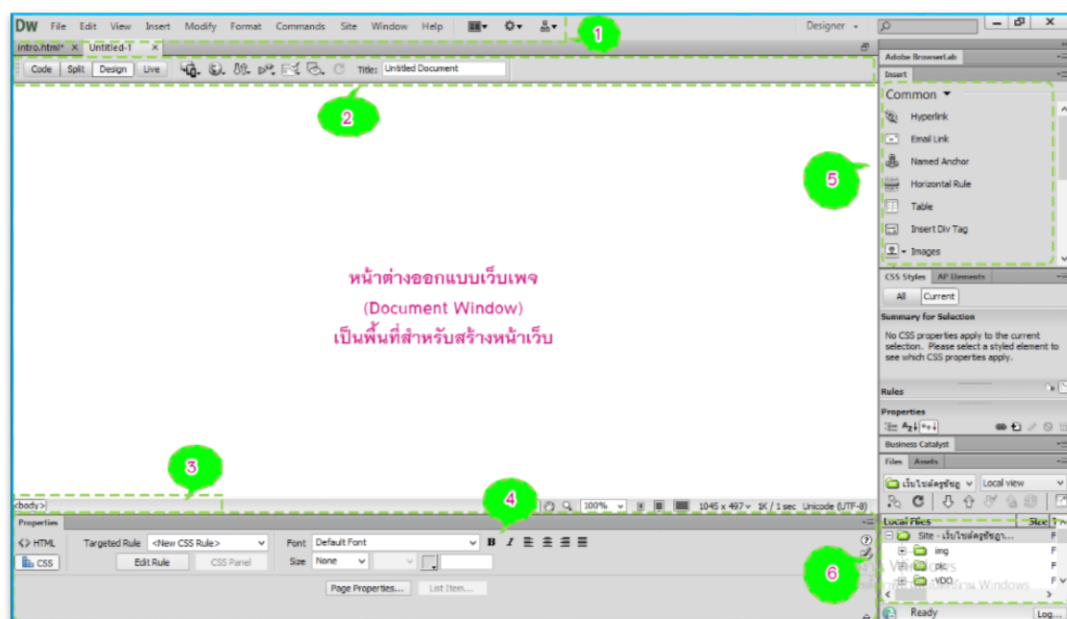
DW File Edit View Insert Modify Format Commands Site Window Help

Designer

1

intro.html* × Untitled-1 ×

Code Split Design Live

Title: Untitled Document

2

หน้าต่างออกแบบเว็บเพจ

(Document Window)

เป็นพื้นที่สำหรับสร้างหน้าเว็บ

3

<body>

4

100% 1045 x 497 1K / 1 sec Unicode (UTF-8)

Properties

<> HTML

CSS

Targeted Rule <New CSS Rule>

Edit Rule CSS Panel

Font Default Font

Size None

B I

Page Properties... List Item...

Adobe BrowserLab

Insert

Common

Hyperlink

Email Link

Named Anchor

Horizontal Rule

Table

Insert Div Tag

Images

5

CSS Styles AP Elements

All Current

Summary for Selection

No CSS properties apply to the current selection. Please select a styled element to see which CSS properties apply.

Rules

Properties

Business Catalyst

Files Assets

เว็บไซต์ครูชัยยุ Local view

Local Files Size

Site - เว็บไซต์ครูชัยยุ...

img

pic

VDO

6

Ready Log...